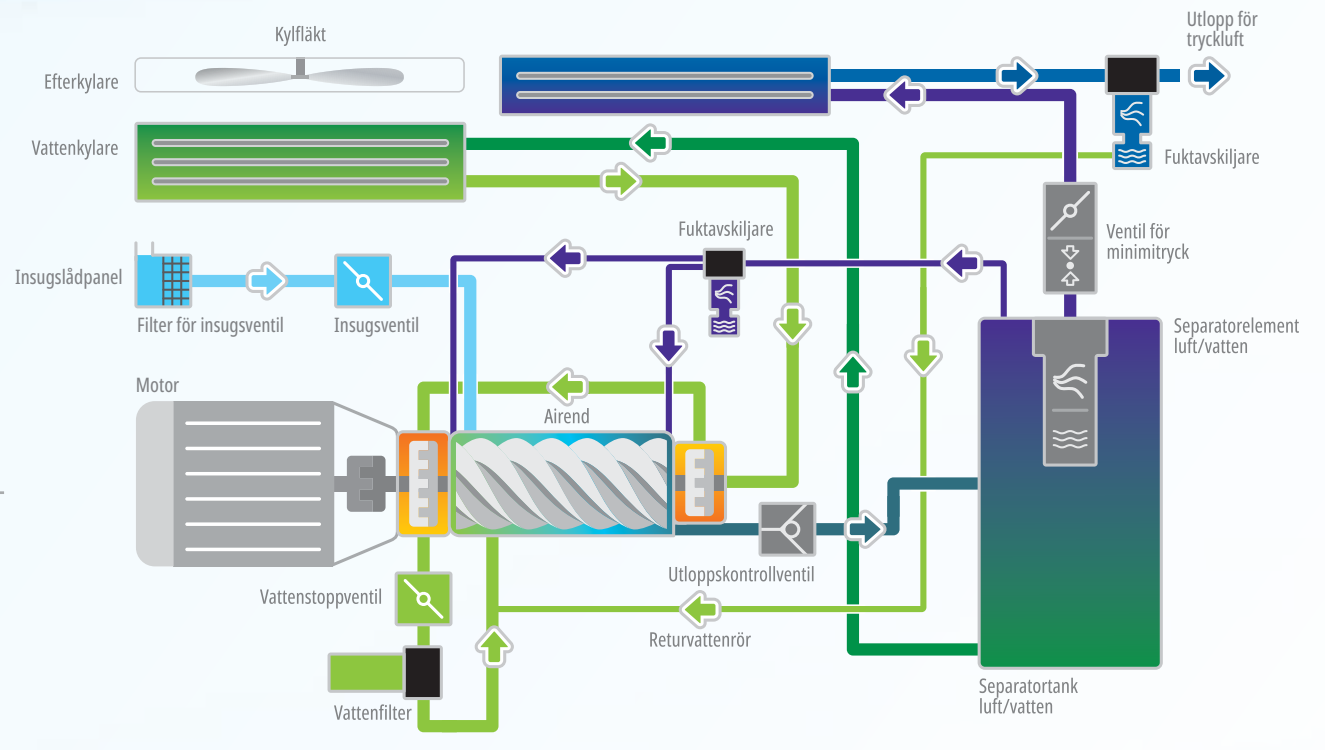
Kylfläkt

Efterkylare

Vattenkylare

Utlopp för tryckluft

Fuktavskiljare

Ventil för minimitryck

Fuktavskiljare

Insugslådpanel

Filter för insugsventil

Insugsventil

Separatorelement luft/vatten

Motor

Airend

Utloppskontrollventil

Vattenstoppventil

Returvattenrör

Vattenfilter

Separatortank luft/vatten